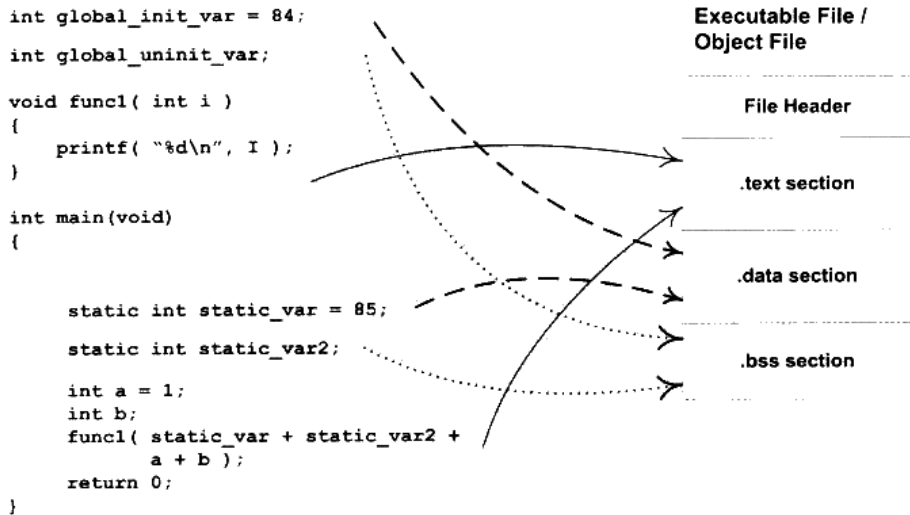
int global_init_var = 84;

int global_uninit_var;

void func1( int i )
{
    printf( "%d\n", I );
}

int main(void)
{

    static int static_var = 85;

    static int static_var2;

    int a = 1;
    int b;
    func1( static_var + static_var2 +
           a + b );
    return 0;
}

Executable File / Object File

File Header

.text section

.data section

.bss section